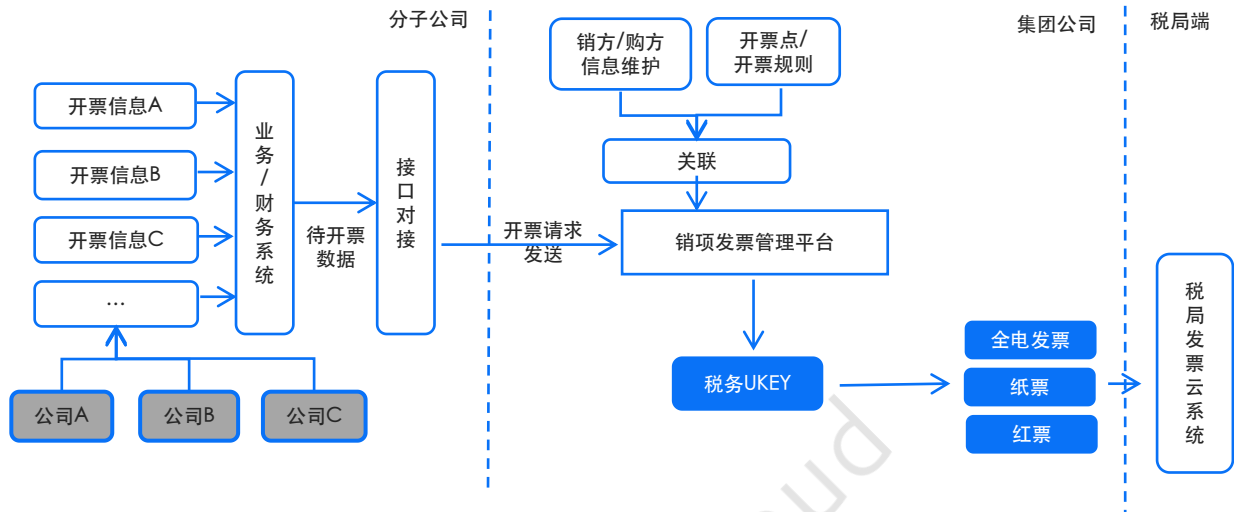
分子公司

集团公司

税局端

销方/购方信息维护

开票点/开票规则

开票信息A

开票信息B

开票信息C

...

业务/财务系统

待开票数据

接口对接

开票请求发送

关联

销项发票管理平台

税务UKEY

全电发票

纸票

红票

税局发票云系统

公司A

公司B

公司C